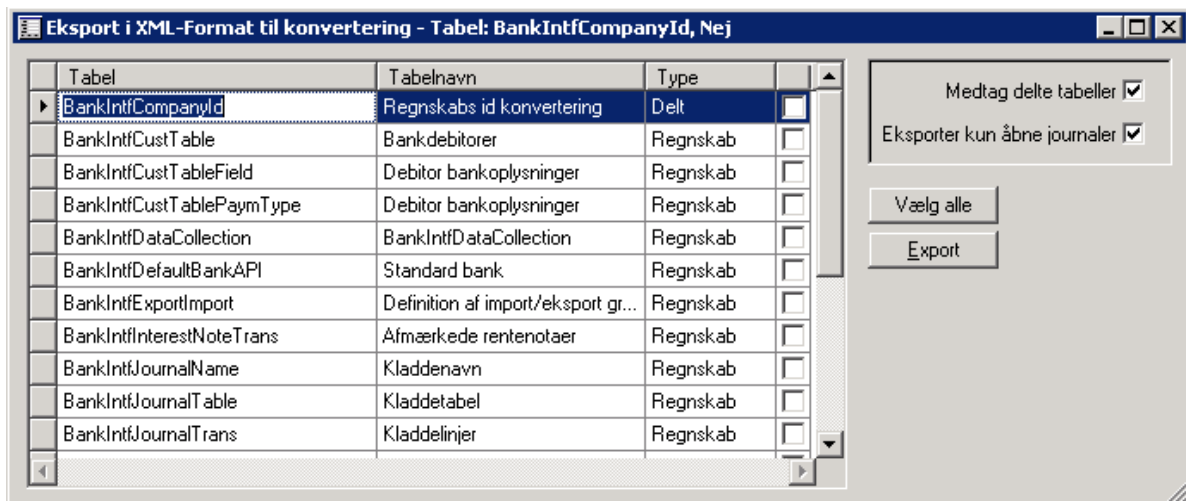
Eksport i XML-Format til konvertering - Tabel: BankIntfCompanyId, Nej

| Tabel | Tabelnavn | Type | |
|---|---|---|---|
| BankIntfCompanyId | Regnskabs id konvertering | Delt | ☐ |
| BankIntfCustTable | Bankdebitorer | Regnskab | ☐ |
| BankIntfCustTableField | Debitor bankoplysninger | Regnskab | ☐ |
| BankIntfCustTablePaymType | Debitor bankoplysninger | Regnskab | ☐ |
| BankIntfDataCollection | BankIntfDataCollection | Regnskab | ☐ |
| BankIntfDefaultBankAPI | Standard bank | Regnskab | ☐ |
| BankIntfExportImport | Definition af import/eksport gr... | Regnskab | ☐ |
| BankIntfInterestNoteTrans | Afmærkede rentenotaer | Regnskab | ☐ |
| BankIntfJournalName | Kladdenavn | Regnskab | ☐ |
| BankIntfJournalTable | Kladdetabel | Regnskab | ☐ |
| BankIntfJournalTrans | Kladdelinjer | Regnskab | ☐ |

Medtag delte tabeller ☑
Eksporter kun åbne journaler ☑

Vælg alle
Export